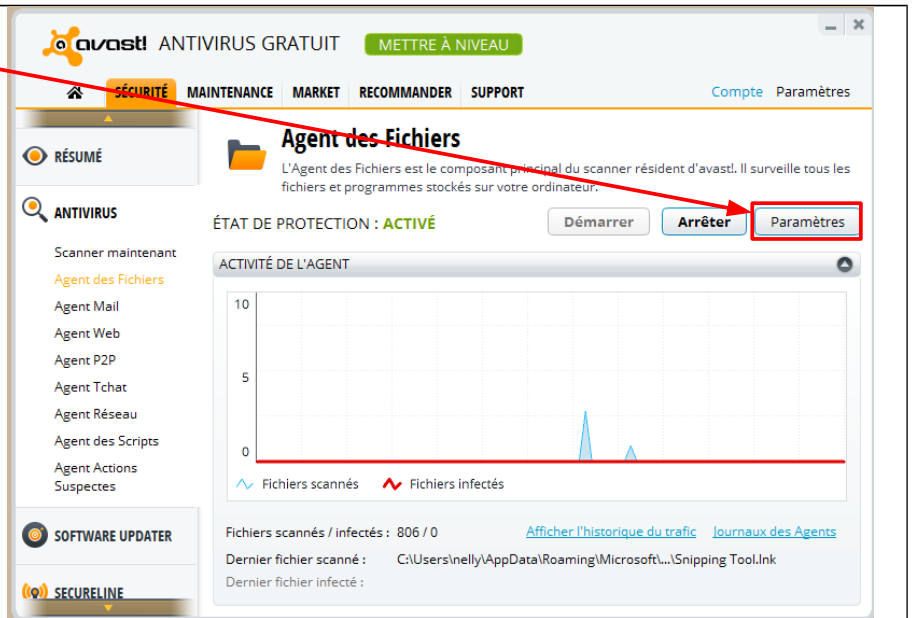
avast! ANTIVIRUS GRATUIT

METTRE À NIVEAU

SÉCURITÉ MAINTENANCE MARKET RECOMMANDER SUPPORT

Compte Paramètres

RÉSUMÉ

ANTIVIRUS

Scanner maintenant
Agent des Fichiers
Agent Mail
Agent Web
Agent P2P
Agent Tchat
Agent Réseau
Agent des Scripts
Agent Actions Suspectes

SOFTWARE UPDATER

SECURELINE

Agent des Fichiers

L'Agent des Fichiers est le composant principal du scanner résident d'avast!. Il surveille tous les fichiers et programmes stockés sur votre ordinateur.

ÉTAT DE PROTECTION : ACTIVÉ

Démarrer Arrêter Paramètres

ACTIVITÉ DE L'AGENT

10
5
0

Fichiers scannés Fichiers infectés

Fichiers scannés / infectés : 806 / 0

Afficher l'historique du trafic Journaux des Agents

Dernier fichier scanné : C:\Users\nelly\AppData\Roaming\Microsoft\...\Snipping Tool.lnk

Dernier fichier infecté :